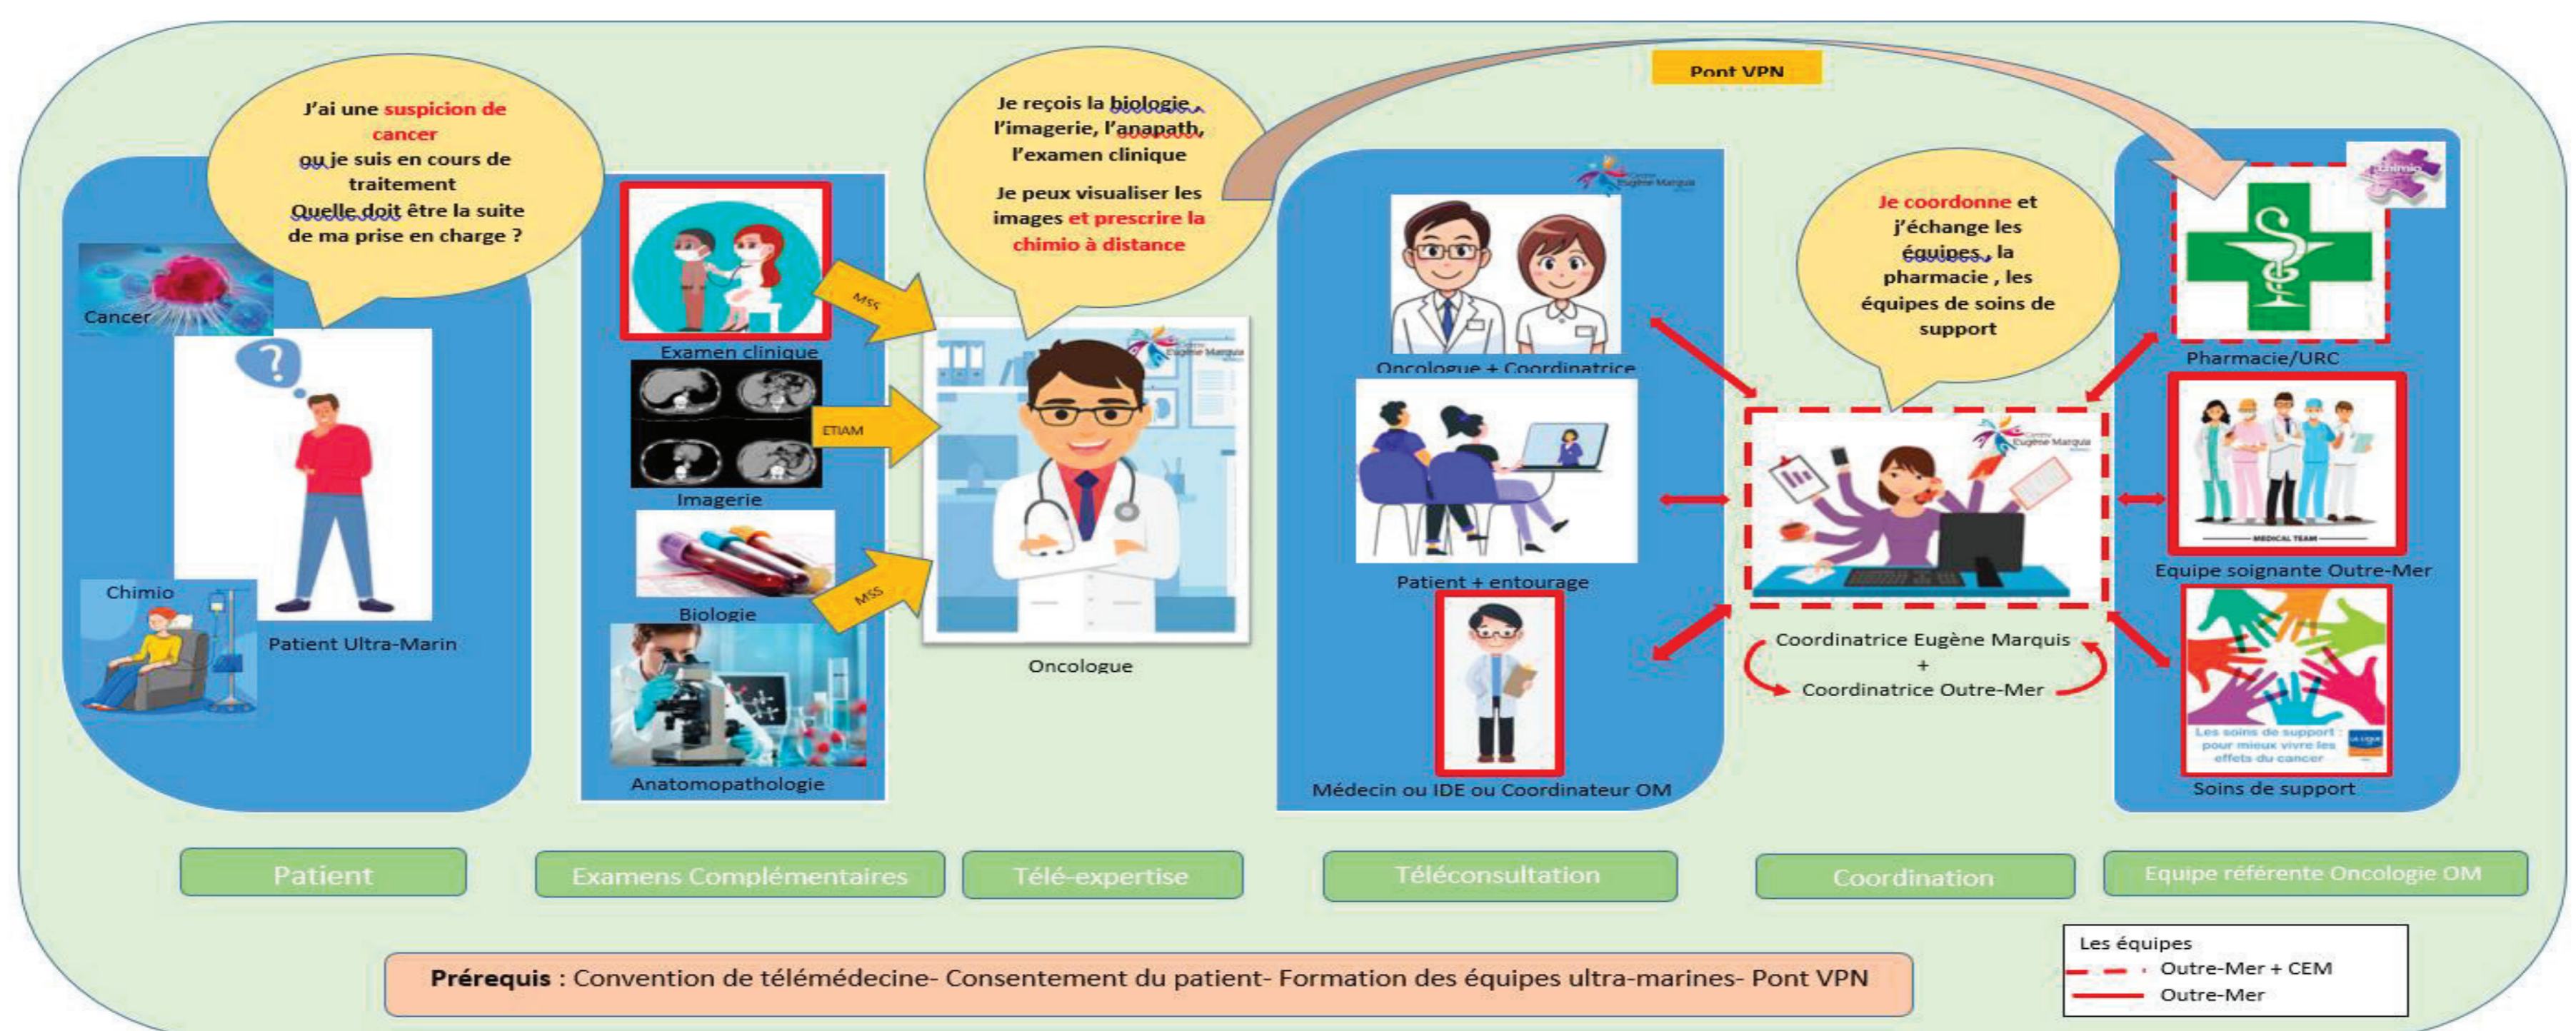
Pont VPN

J'ai une suspicion de cancer ou je suis en cours de traitement Quelle doit être la suite de ma prise en charge ?

Cancer

Chimio

Patient Ultra-Marin

Examen clinique

MSS

Imagerie

ETIAM

Biologie

MSS

Anatomopathologie

Je reçois la biologie, l'imagerie, l'anapath, l'examen clinique

Je peux visualiser les images et prescrire la chimio à distance

Centre Eugène Marquis

Oncologue

Centre Eugène Marquis

Oncologue + Coordinatrice

Patient + entourage

Médecin ou IDE ou Coordinateur OM

Je coordonne et j'échange les équipes, la pharmacie, les équipes de soins de support

Centre Eugène Marquis

Coordinatrice Eugène Marquis + Coordinatrice Outre-Mer

Chimio

Pharmacie/URC

MEDICAL TEAM

Equipe soignante Outre-Mer

Les soins de support : pour mieux vivre les effets du cancer

LA LIGUE

Soins de support

Patient

Examens Complémentaires

Télé-expertise

Téléconsultation

Coordination

Equipe référente Oncologie OM

Les équipes
Outre-Mer + CEM
Outre-Mer

Prérequis : Convention de télémédecine- Consentement du patient- Formation des équipes ultra-marines- Pont VPN